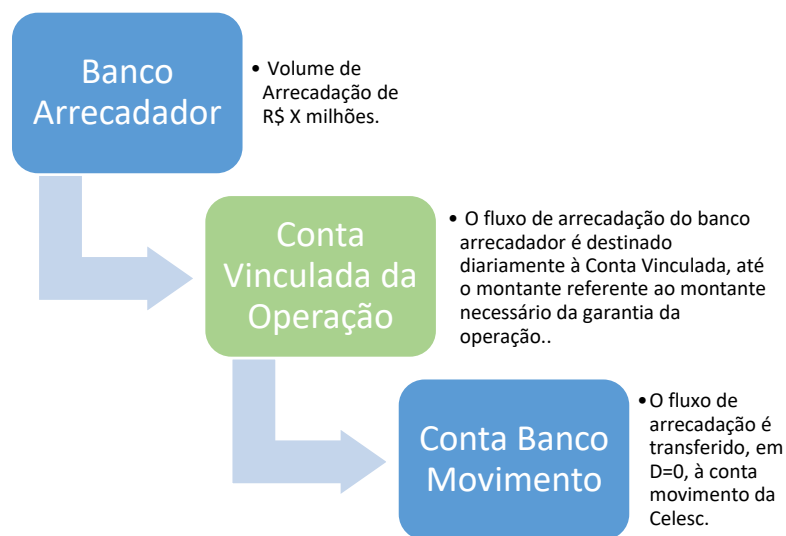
Banco Arrecadador

• Volume de Arrecadação de R$ X milhões.

Conta Vinculada da Operação

• O fluxo de arrecadação do banco arrecadador é destinado diariamente à Conta Vinculada, até o montante referente ao montante necessário da garantia da operação..

Conta Banco Movimento

• O fluxo de arrecadação é transferido, em D=0, à conta movimento da Celesc.